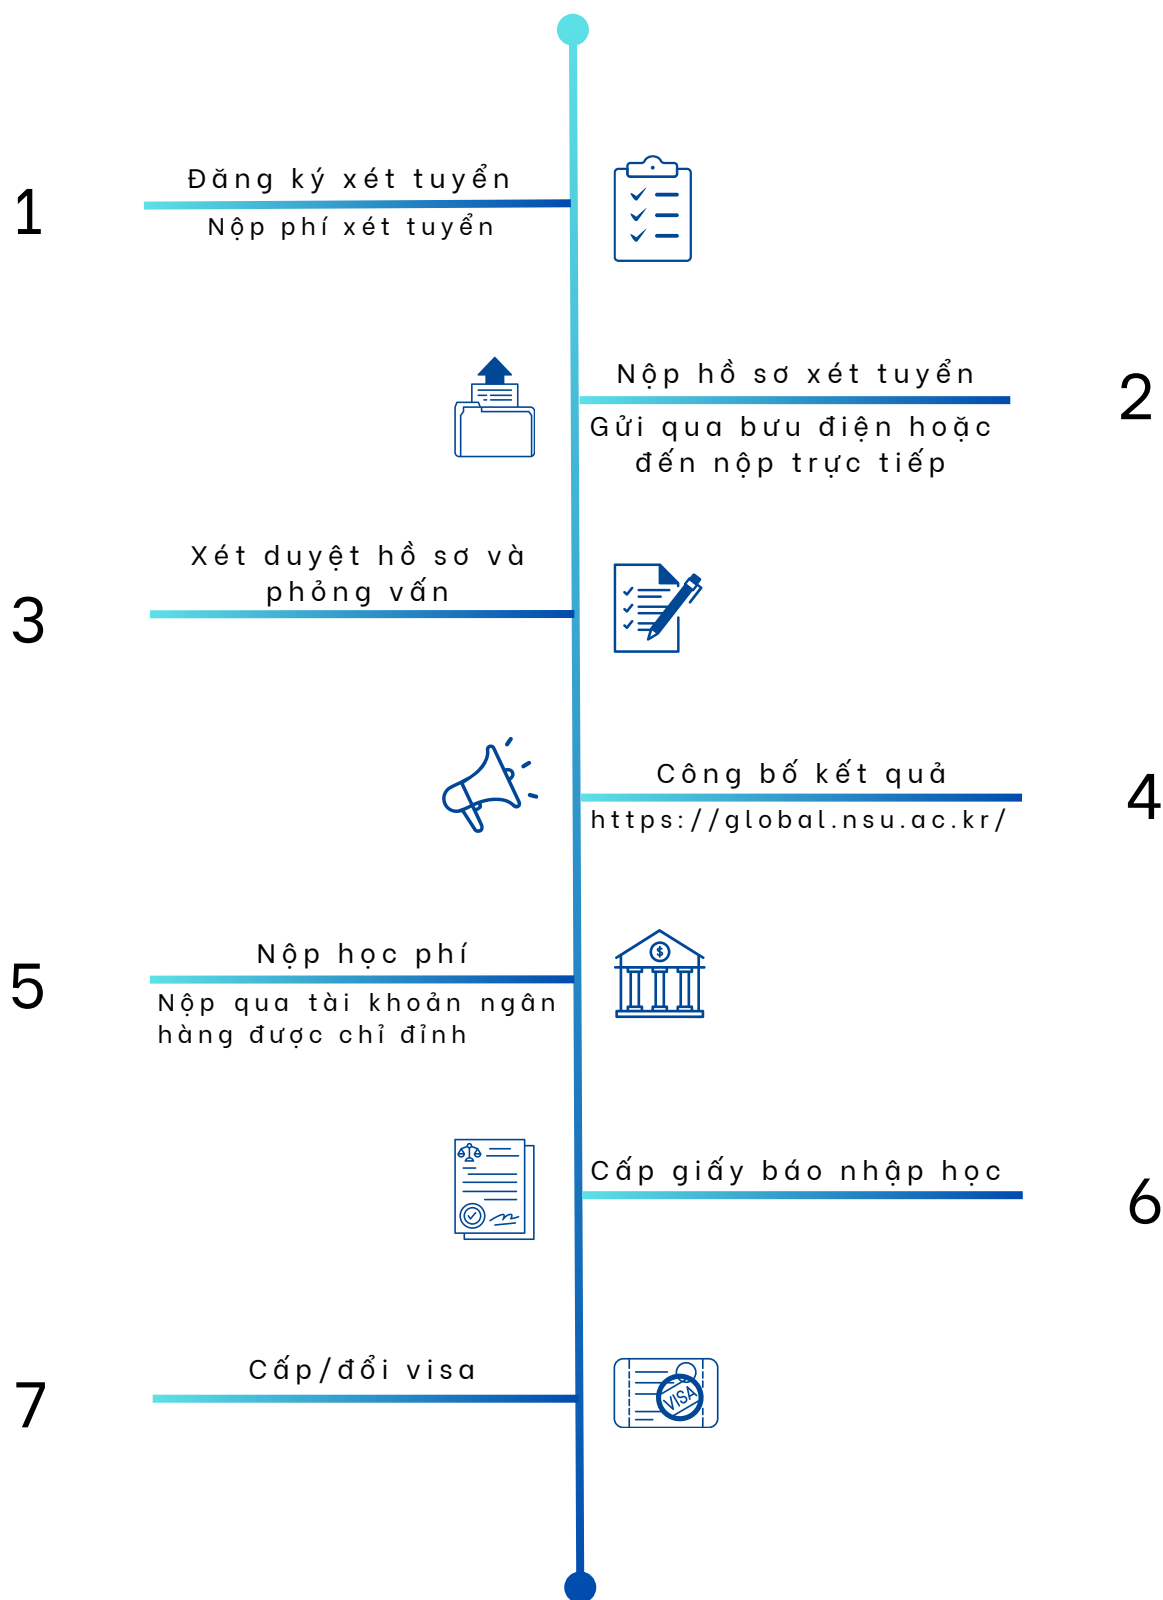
1

Đăng ký xét tuyển

Nộp phí xét tuyển

Nộp hồ sơ xét tuyển

Gửi qua bưu điện hoặc đến nộp trực tiếp

2

3

Xét duyệt hồ sơ và phỏng vấn

Công bố kết quả

https://global.nsu.ac.kr/

4

5

Nộp học phí

Nộp qua tài khoản ngân hàng được chỉ đỉnh

Cấp giấy báo nhập học

6

7

Cấp/đổi visa

VISA